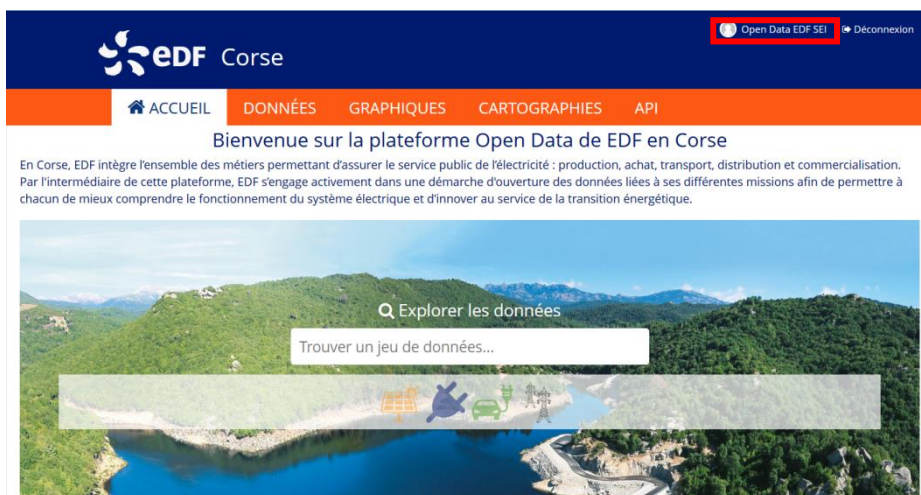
eDF Corse

Open Data EDF SEI

Déconnexion

ACCUEIL DONNÉES GRAPHIQUES CARTOGRAPHIES API

Bienvenue sur la plateforme Open Data de EDF en Corse

En Corse, EDF intègre l'ensemble des métiers permettant d'assurer le service public de l'électricité : production, achat, transport, distribution et commercialisation. Par l'intermédiaire de cette plateforme, EDF s'engage activement dans une démarche d'ouverture des données liées à ses différentes missions afin de permettre à chacun de mieux comprendre le fonctionnement du système électrique et d'innover au service de la transition énergétique.

Explorer les données

Trouver un jeu de données...